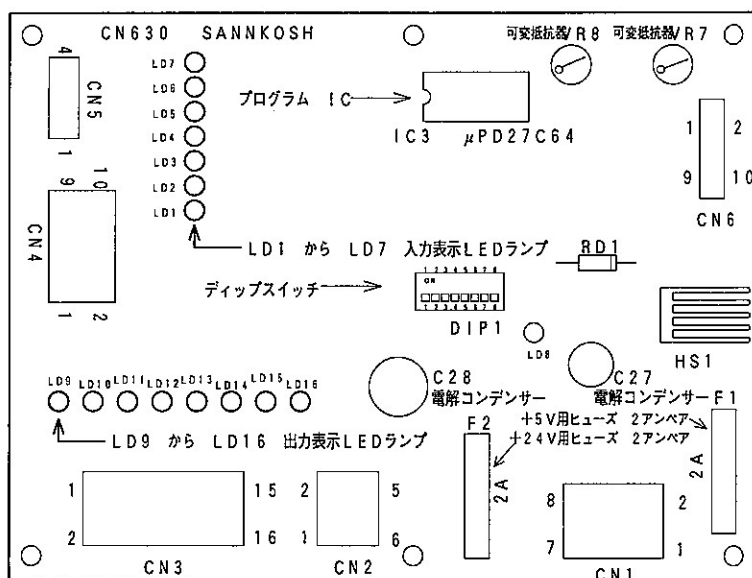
CN630 SANNKOSH

可変抵抗器VR8 可変抵抗器VR7

4 CN5 1

LD7 LD6 LD5 LD4 LD3 LD2 LD1

プログラム IC

IC3 μPD27C64

1 2
9 10
CN6

10 9
CN4
1 2

LD1 から LD7 入力表示LEDランプ

RD1

ディップスイッチ

ON
1 2 3 4 5 6 7 8

DIP1

LD8

HS1

LD9 LD10 LD11 LD12 LD13 LD14 LD15 LD16

C28
電解コンデンサー

C27
電解コンデンサー

F1

F2

+5V用ヒューズ 2アンペア
+24V用ヒューズ 2アンペア

LD9 から LD16 出力表示LEDランプ

2A

2A

1 15
2 16
CN3

2 5
1 6
CN2

8 2
7 1
CN1